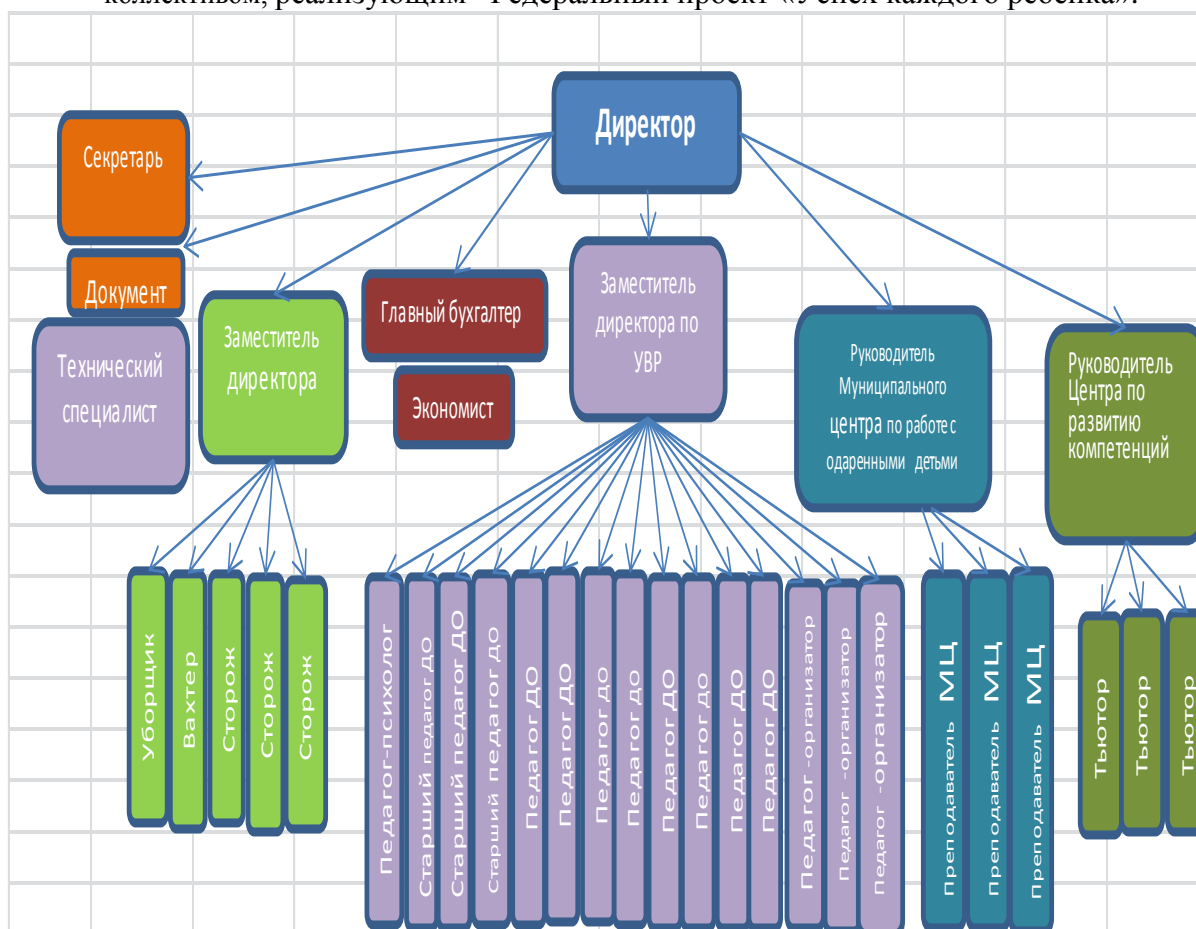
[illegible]

Директор

Секретарь

Документ

Технический специалист

Заместитель директора

Главный бухгалтер

Экономист

Заместитель директора по УВР

Руководитель Муниципального центра по работе с одаренными детьми

Руководитель Центра по развитию компетенций

Уборщик

Вахтер

Сторож

Сторож

Сторож

Педагог-психолог

Старший педагог ДО

Старший педагог ДО

Старший педагог до

Педагог ДО

Педагог ДО

Педагог до

Педагог до

Педагог ДО

Педагог до

Педагог ДО

Педагог ДО

Педагог -организатор

Педагог -организатор

Педагог -организатор

Преподаватель МЦ

Преподаватель МЦ

Преподаватель МЦ

Тьютор

Тьютор

Тьютор